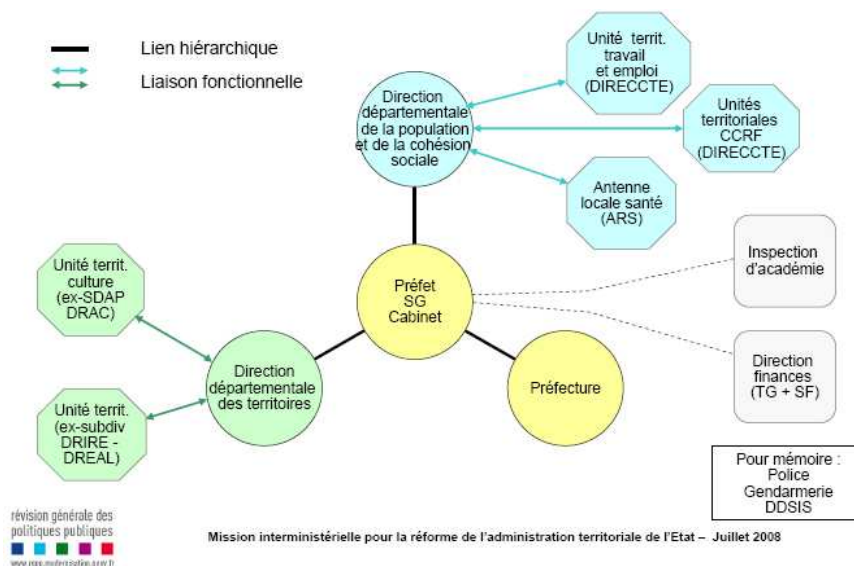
Lien hiérarchique

Liaison fonctionnelle

Direction départementale de la population et de la cohésion sociale

Unité territ. travail et emploi (DIRECCTE)

Unités territoriales CCRF (DIRECCTE)

Antenne locale santé (ARS)

Inspection d'académie

Préfet SG Cabinet

Direction finances (TG + SF)

Préfecture

Unité territ. culture (ex-SDAP DRAC)

Direction départementale des territoires

Unité territ. (ex-subdiv DRIRE - DREAL)

Pour mémoire : Police Gendarmerie DDSIS

révision générale des politiques publiques

www.rgpp.modernisation.gouv.fr

Mission interministérielle pour la réforme de l'administration territoriale de l'Etat – Juillet 2008